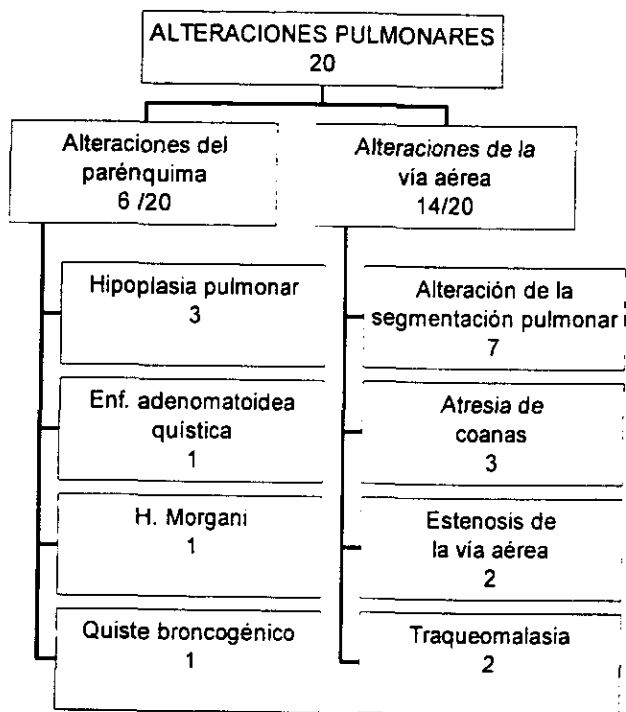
ALTERACIONES PULMONARES
20

Alteraciones del parénquima
6 /20

Hipoplasia pulmonar
3

Enf. adenomatoidea quística
1

H. Morgani
1

Quiste broncogénico
1

Alteraciones de la vía aérea
14/20

Alteración de la segmentación pulmonar
7

Atresia de coanas
3

Estenosis de la vía aérea
2

Traqueomalasia
2